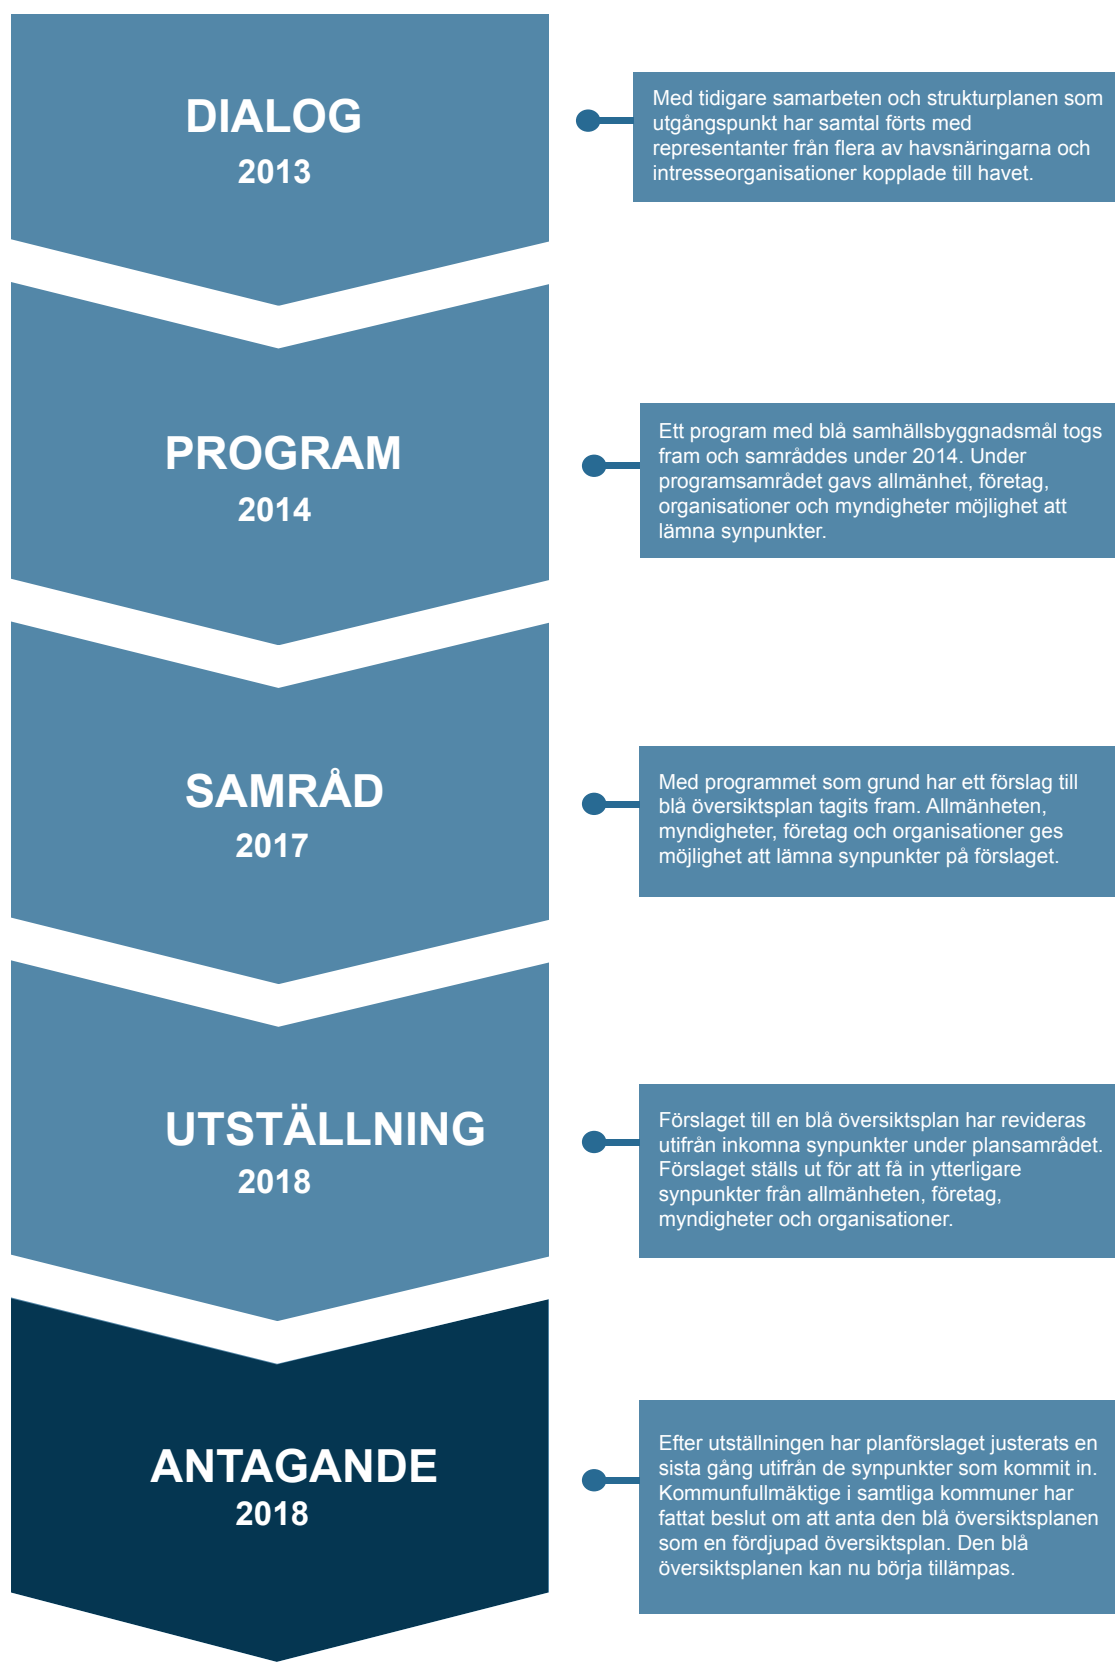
DIALOG
2013

Med tidigare samarbeten och strukturplanen som utgångspunkt har samtal förts med representanter från flera av havsnäringarna och intresseorganisationer kopplade till havet.

PROGRAM
2014

Ett program med blå samhällsbyggnadsmål togs fram och samråddes under 2014. Under programsamrådet gavs allmänhet, företag, organisationer och myndigheter möjlighet att lämna synpunkter.

SAMRÅD
2017

Med programmet som grund har ett förslag till blå översiktsplan tagits fram. Allmänheten, myndigheter, företag och organisationer ges möjlighet att lämna synpunkter på förslaget.

UTSTÄLLNING
2018

Förslaget till en blå översiktsplan har revideras utifrån inkomna synpunkter under plansamrådet. Förslaget ställs ut för att få in ytterligare synpunkter från allmänheten, företag, myndigheter och organisationer.

ANTAGANDE
2018

Efter utställningen har planförslaget justerats en sista gång utifrån de synpunkter som kommit in. Kommunfullmäktige i samtliga kommuner har fattat beslut om att anta den blå översiktsplanen som en fördjupad översiktsplan. Den blå översiktsplanen kan nu börja tillämpas.